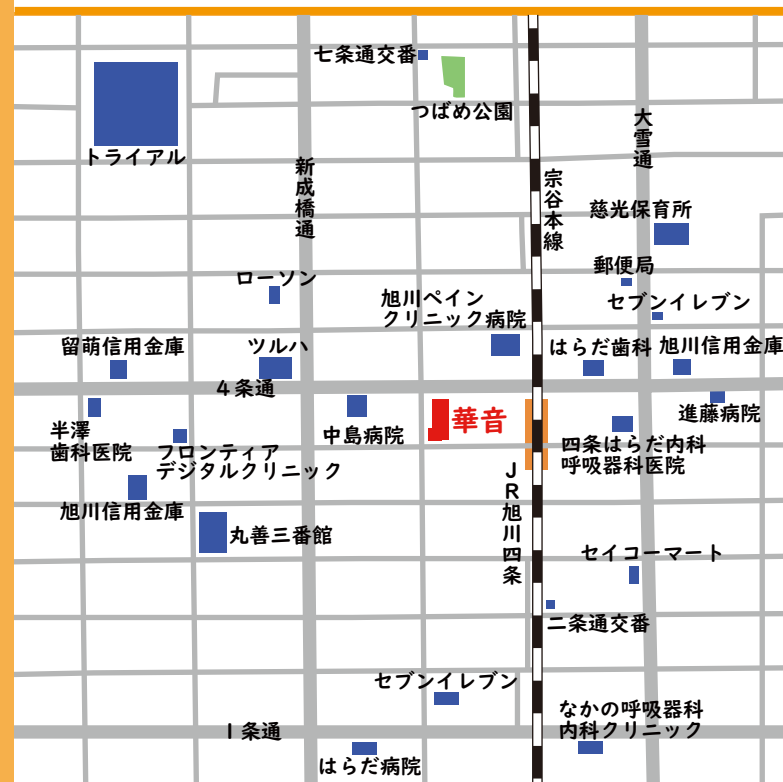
七条通交番
つばめ公園
トライアル
大雪通
新成橋通
宗谷本線
慈光保育所
郵便局
ローソン
セブンイレブン
旭川ペイン
クリニック病院
はらだ歯科
旭川信用金庫
留萌信用金庫
ツルハ
4条通
進藤病院
華音
半澤
歯科医院
フロンティア
デジタルクリニック
中島病院
四条はらだ内科
呼吸器科医院
JR旭川四条
旭川信用金庫
丸善三番館
セイコーマート
二条通交番
セブンイレブン
なかの呼吸器科
内科クリニック
1条通
はらだ病院